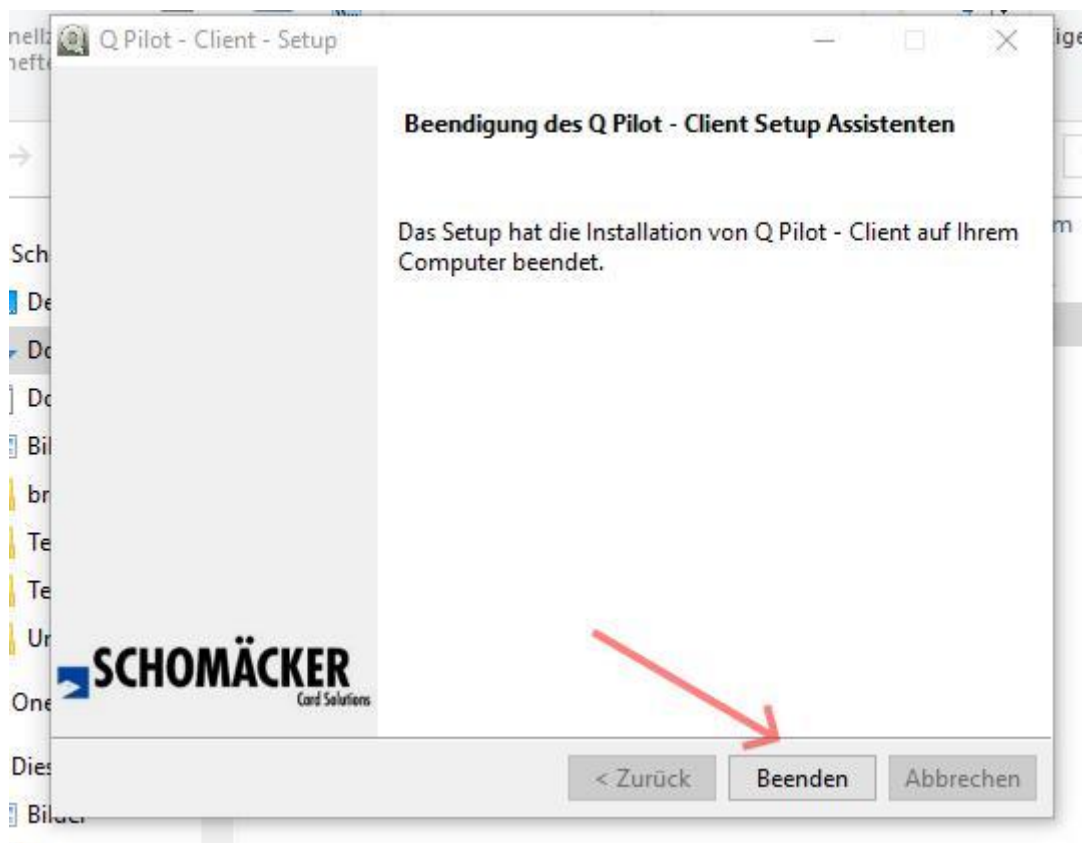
nell
heft

Q Pilot - Client - Setup

ige

Beendigung des Q Pilot - Client Setup Assistenten

Das Setup hat die Installation von Q Pilot - Client auf Ihrem Computer beendet.

m

Sch
De
Do
Do
Bil
br
Te
Te
Ur
One
Dies
Bilder

SCHOMÄCKER
Card Solutions

< Zurück
Beenden
Abbrechen